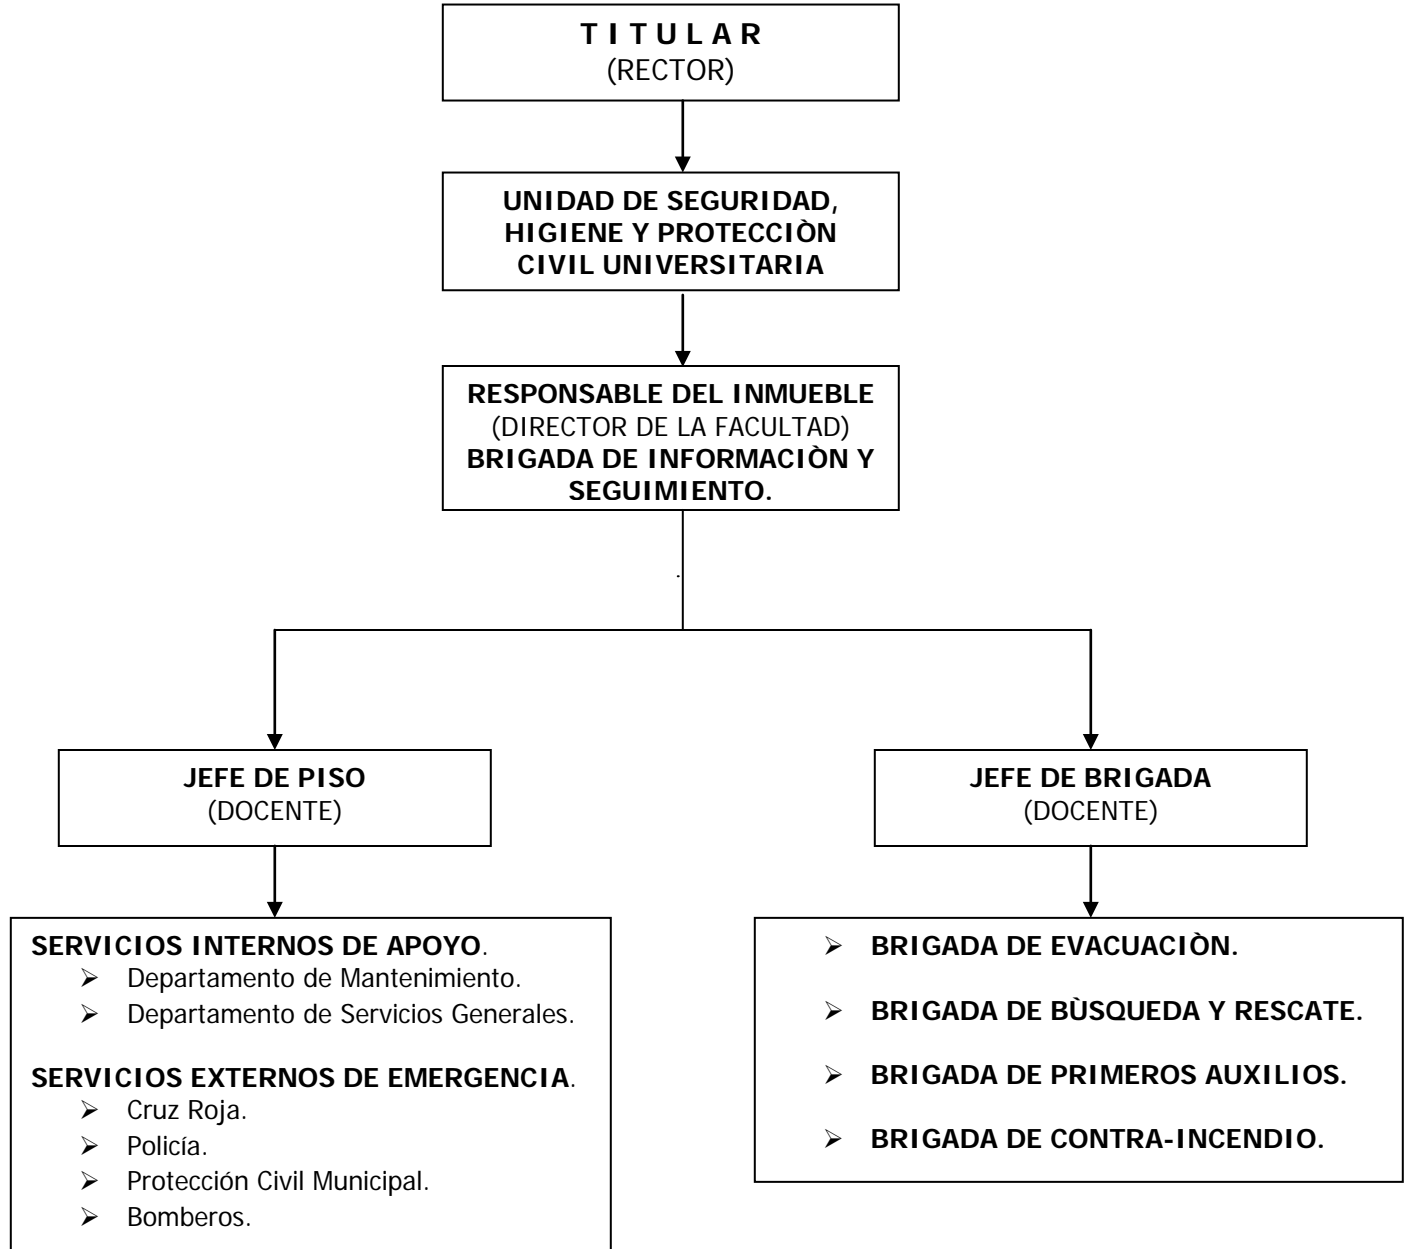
T I T U L A R
(RECTOR)

UNIDAD DE SEGURIDAD, HIGIENE Y PROTECCIÒN CIVIL UNIVERSITARIA

RESPONSABLE DEL INMUEBLE
(DIRECTOR DE LA FACULTAD)
BRIGADA DE INFORMACIÒN Y SEGUIMIENTO.

JEFE DE PISO
(DOCENTE)

JEFE DE BRIGADA
(DOCENTE)

SERVICIOS INTERNOS DE APOYO.
- Departamento de Mantenimiento.
- Departamento de Servicios Generales.

SERVICIOS EXTERNOS DE EMERGENCIA.
- Cruz Roja.
- Policía.
- Protección Civil Municipal.
- Bomberos.

- BRIGADA DE EVACUACIÒN.
- BRIGADA DE BÙSQUEDA Y RESCATE.
- BRIGADA DE PRIMEROS AUXILIOS.
- BRIGADA DE CONTRA-INCENDIO.